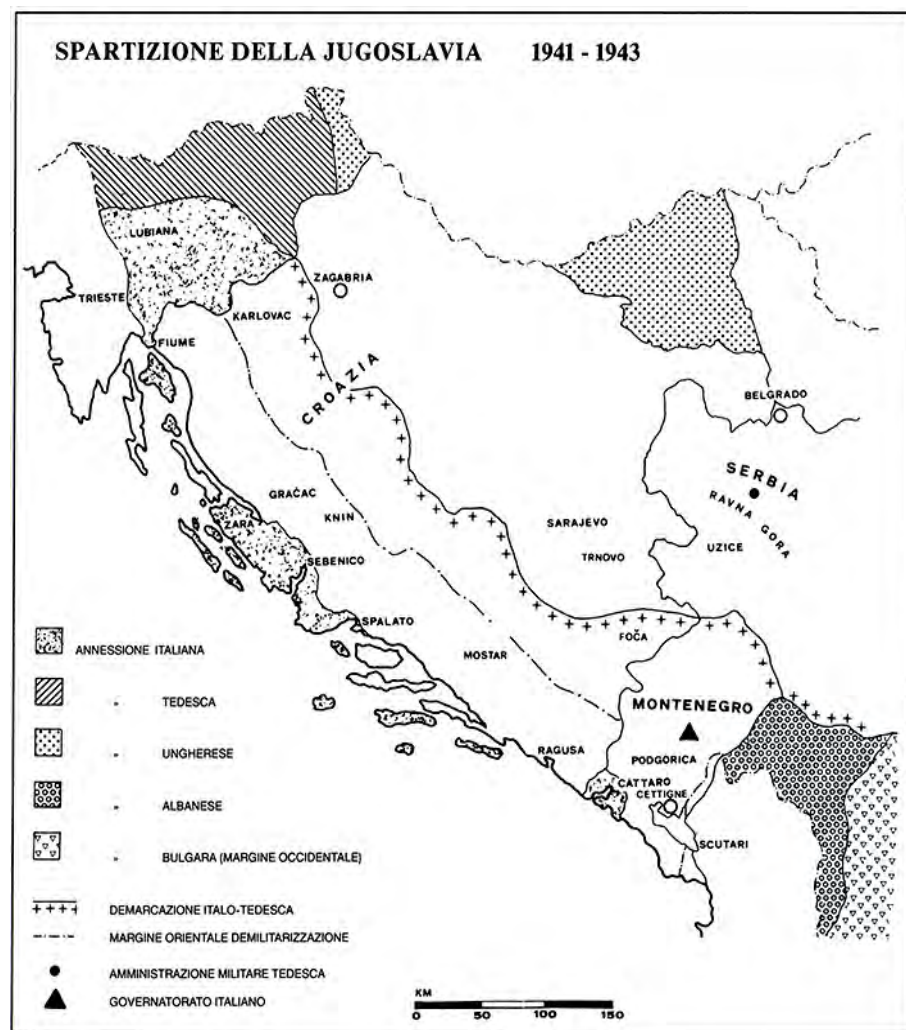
SPARTIZIONE DELLA JUGOSLAVIA 1941 - 1943

LUBIANA
ZAGABRIA
TRIESTE
KARLOVAC
FIUME
BELGRADO
CROAZIA
SERBIA
RAVNA GORA
GRAČAC
KNIN
ZARA
SARAJEVO
TRNOVO
UZICE
SEBENICO
SPALATO
FOČA
MOSTAR
MONTENEGRO
RAGUSA
PODGORICA
CATTARO
CETTIGNE
SCUTARI

ANNESSIONE ITALIANA
" TEDESCA
" UNGHERESE
" ALBANESE
" BULGARA (MARGINE OCCIDENTALE)
DEMARCAZIONE ITALO-TEDESCA
MARGINE ORIENTALE DEMILITARIZZAZIONE
AMMINISTRAZIONE MILITARE TEDESCA
GOVERNATORATO ITALIANO

KM
0 50 100 150